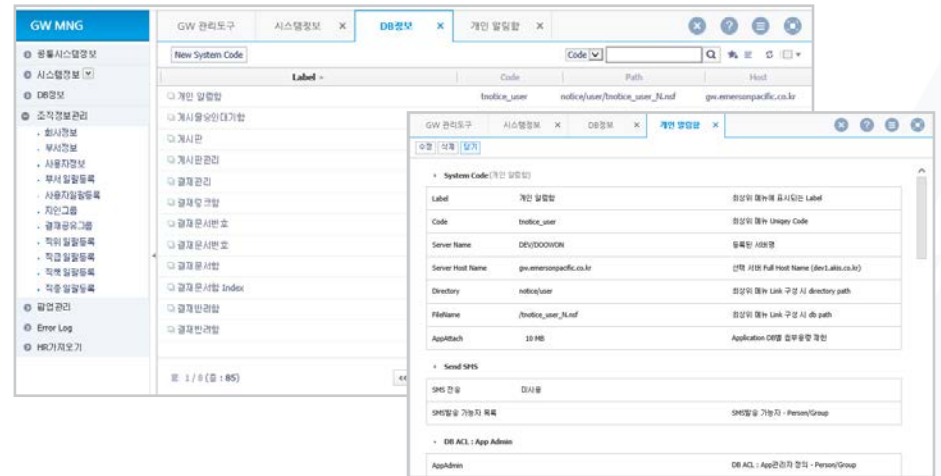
GW MNG

공통시스템정보
시스템정보
DB정보
조직정보관리
회사정보
부서정보
사용자정보
부서 일괄등록
사용자일괄등록
지인그룹
결재공유그룹
직위 일괄등록
직급 일괄등록
직책 일괄등록
직종 일괄등록
팝업관리
Error Log
HR가져오기

GW 관리도구 | 시스템정보 × | DB정보 × | 개인 알림함 ×

New System Code

Code

| Label | Code | Path | Host |
|---|---|---|---|
| 개인 알림함 | tnotice_user | notice/user/tnotice_user_N.nsf | gw.emersonpacific.co.kr |
| 게시물승인대기함 | | | |
| 게시판 | | | |
| 게시판관리 | | | |
| 결재관리 | | | |
| 결재양크함 | | | |
| 결재문서번호 | | | |
| 결재문서번호 | | | |
| 결재문서함 | | | |
| 결재문서함 Index | | | |
| 결재반려함 | | | |
| 결재반려함 | | | |

1 / 8 (총 : 85)

GW 관리도구 | 시스템정보 × | DB정보 × | 개인 알림함 ×

수정 | 삭제 | 닫기

System Code(개인 알림함)

| | | |
|---|---|---|
| Label | 개인 알림함 | 최상위 메뉴에 표시되는 Label |
| Code | tnotice_user | 최상위 메뉴 Uniqey Code |
| Server Name | DEV/DOOWON | 등록된 서버명 |
| Server Host Name | gw.emersonpacific.co.kr | 선택 서버 Full Host Name (dev1.akis.co.kr) |
| Directory | notice/user | 최상위 메뉴 Link 구성 시 directory path |
| FileName | /tnotice_user_N.nsf | 최상위 메뉴 Link 구성 시 db path |
| AppAttach | 10 MB | Application DB별 첨부용량 제한 |

Send SMS

| | | |
|---|---|---|
| SMS 전송 | 미사용 | |
| SMS발송 가능자 목록 | | SMS발송 가능자 - Person/Group |

DB ACL : App Admin

| | | |
|---|---|---|
| AppAdmin | | DB ACL : App관리자 정의 - Person/Group |